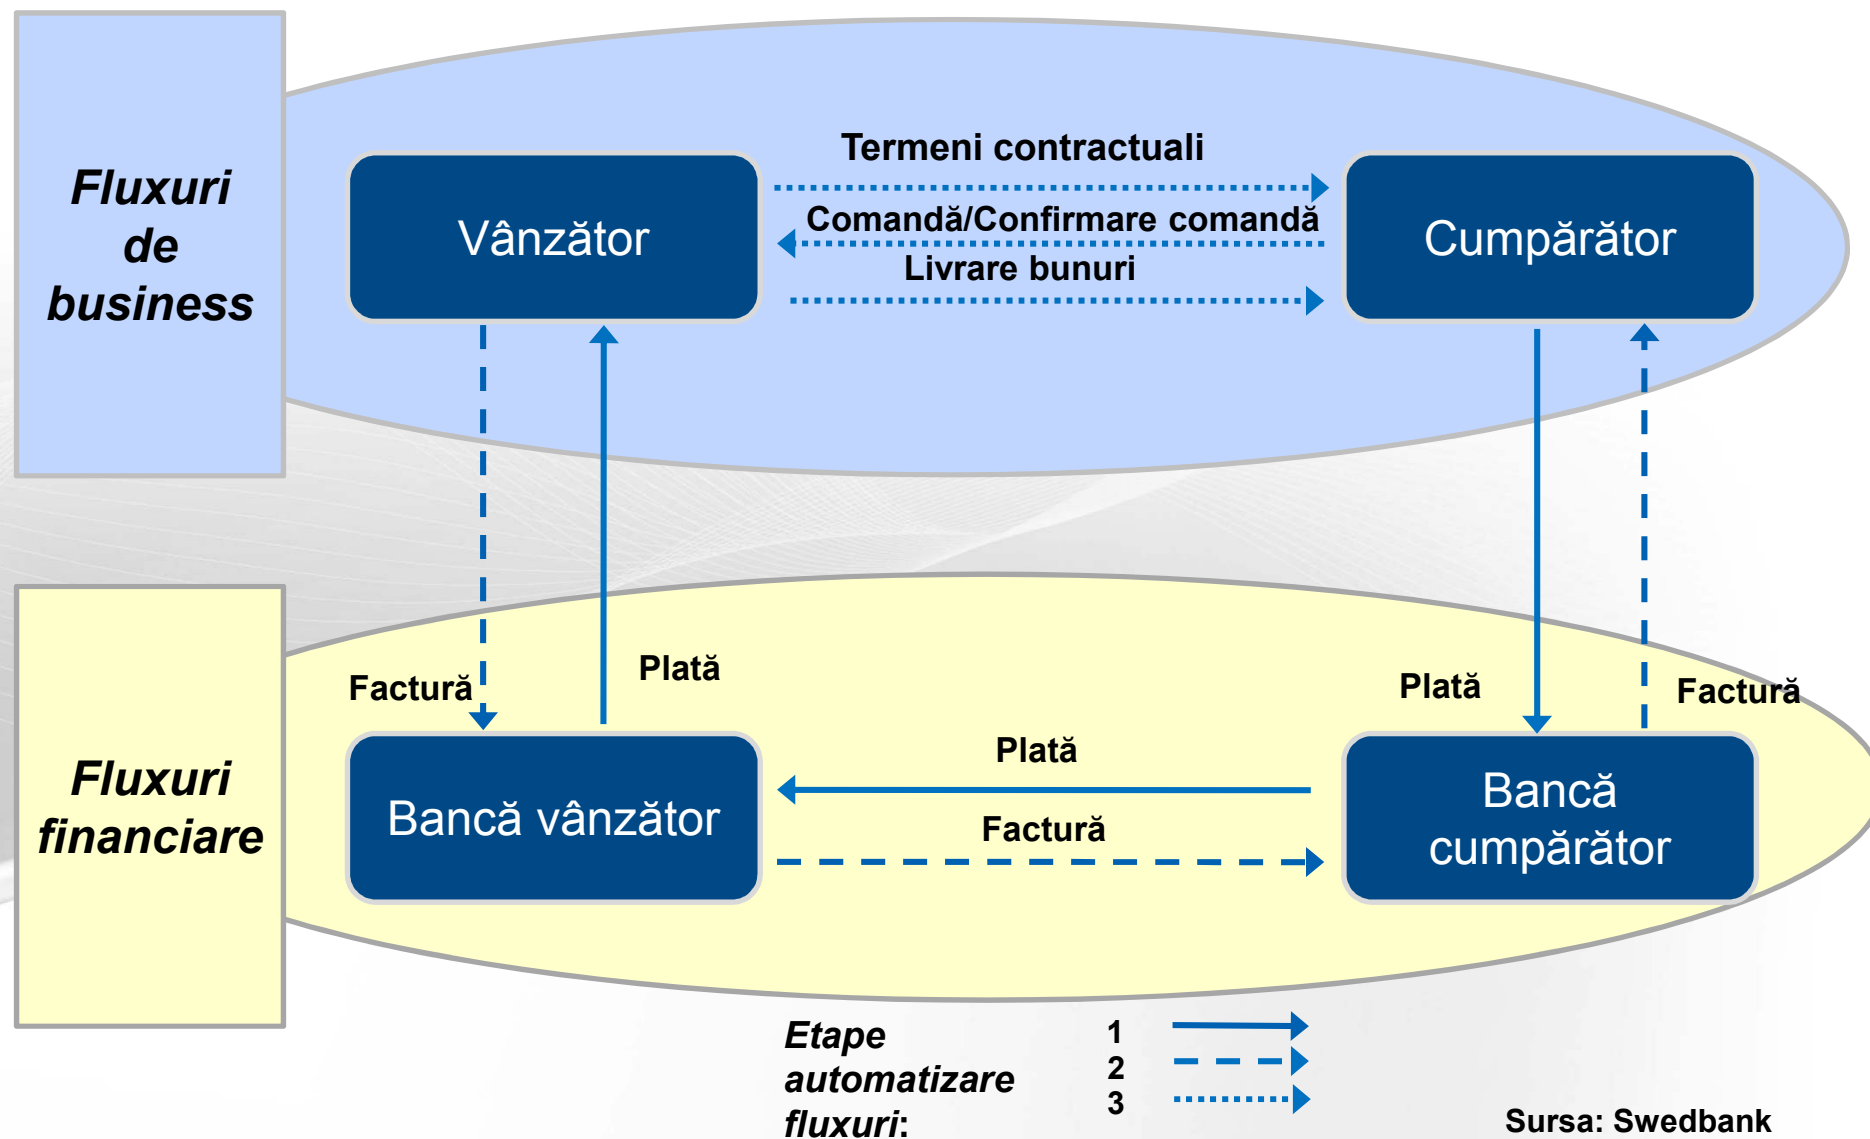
Fluxuri de business

Vânzător

Termeni contractuali

Comandă/Confirmare comandă

Livrare bunuri

Cumpărător

Factură

Plată

Plată

Factură

Fluxuri financiare

Bancă vânzător

Plată

Factură

Bancă cumpărător

Etape automatizare fluxuri:

1
2
3

Sursa: Swedbank